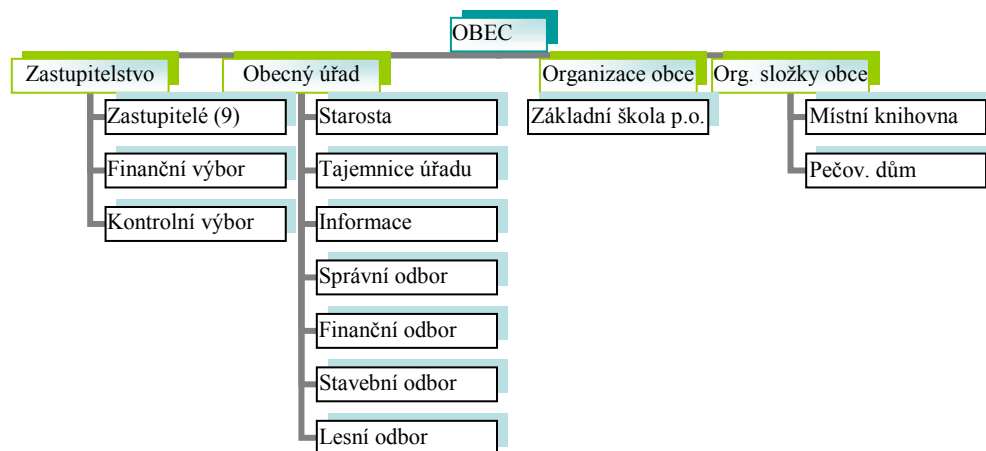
OBEC

Zastupitelstvo

Zastupitelé (9)

Finanční výbor

Kontrolní výbor

Obecný úřad

Starosta

Tajemnice úřadu

Informace

Správní odbor

Finanční odbor

Stavební odbor

Lesní odbor

Organizace obce

Základní škola p.o.

Org. složky obce

Místní knihovna

Pečov. dům